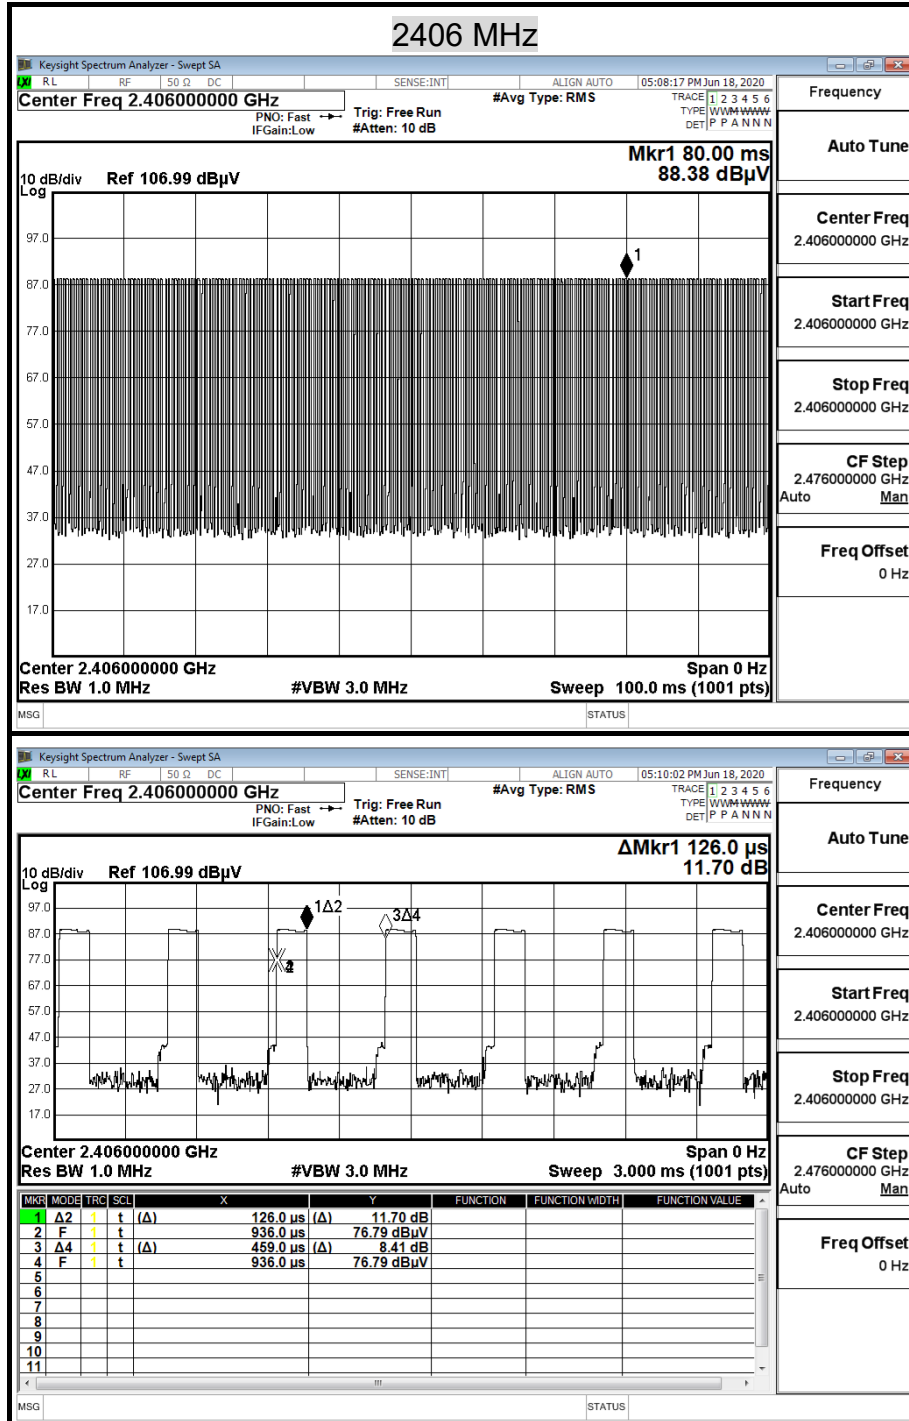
2406 MHz

Keysight Spectrum Analyzer - Swept SA
RL RF 50 Ω DC SENSE:INT ALIGN AUTO 05:08:17 PM Jun 18, 2020
Center Freq 2.406000000 GHz
PNO: Fast IFGain:Low
Trig: Free Run #Atten: 10 dB
#Avg Type: RMS
TRACE 1 2 3 4 5 6
TYPE WWWWWW
DET P P A N N N
Frequency

Mkr1 80.00 ms
88.38 dBμV
10 dB/div Ref 106.99 dBμV
Log
97.0
87.0
77.0
67.0
57.0
47.0
37.0
27.0
17.0
1
Center 2.406000000 GHz
Res BW 1.0 MHz
#VBW 3.0 MHz
Span 0 Hz
Sweep 100.0 ms (1001 pts)

Auto Tune
Center Freq 2.406000000 GHz
Start Freq 2.406000000 GHz
Stop Freq 2.406000000 GHz
CF Step 2.476000000 GHz
Auto Man
Freq Offset 0 Hz
MSG STATUS

Keysight Spectrum Analyzer - Swept SA
RL RF 50 Ω DC SENSE:INT ALIGN AUTO 05:10:02 PM Jun 18, 2020
Center Freq 2.406000000 GHz
PNO: Fast IFGain:Low
Trig: Free Run #Atten: 10 dB
#Avg Type: RMS
TRACE 1 2 3 4 5 6
TYPE WWWWWW
DET P P A N N N
Frequency

ΔMkr1 126.0 μs
11.70 dB
10 dB/div Ref 106.99 dBμV
Log
97.0
87.0
77.0
67.0
57.0
47.0
37.0
27.0
17.0
1Δ2
3Δ4
4
Center 2.406000000 GHz
Res BW 1.0 MHz
#VBW 3.0 MHz
Span 0 Hz
Sweep 3.000 ms (1001 pts)

| MKR | MODE | TRC | SCL | X | Y | FUNCTION | FUNCTION WIDTH | FUNCTION VALUE |
|---|---|---|---|---|---|---|---|---|
| 1 | Δ2 | 1 | t | (Δ) 126.0 μs | (Δ) 11.70 dB | | | |
| 2 | F | 1 | t | 936.0 μs | 76.79 dBμV | | | |
| 3 | Δ4 | 1 | t | (Δ) 459.0 μs | (Δ) 8.41 dB | | | |
| 4 | F | 1 | t | 936.0 μs | 76.79 dBμV | | | |
| 5 | | | | | | | | |
| 6 | | | | | | | | |
| 7 | | | | | | | | |
| 8 | | | | | | | | |
| 9 | | | | | | | | |
| 10 | | | | | | | | |
| 11 | | | | | | | | |

Auto Tune
Center Freq 2.406000000 GHz
Start Freq 2.406000000 GHz
Stop Freq 2.406000000 GHz
CF Step 2.476000000 GHz
Auto Man
Freq Offset 0 Hz
MSG STATUS